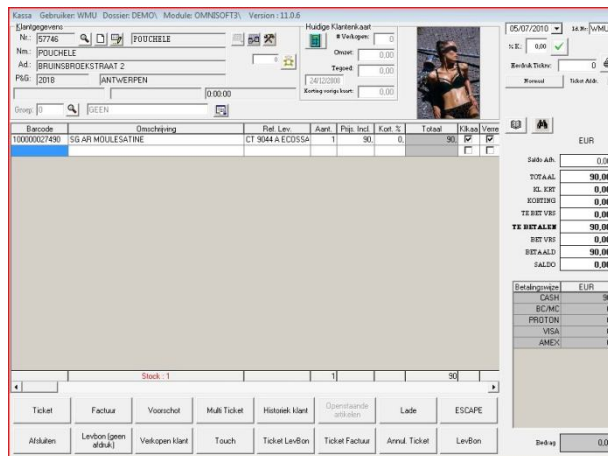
Kassa Gebruiker: WMU Dossier: DEMO\ Module: OMNISOFT3\ Version : 11.0.6

Klantgegevens
Nr.: 57746 POUCHELE
Nm.: POUCHELE
Ad.: BRUINSBROEKSTRAAT 2
P&G: 2018 ANTWERPEN
0.00.00
Groep: 0 GEEN

Huidige Klantenkaart
# Verkopen: 0
Omzet: 0.00
Tegoed: 0.00
24/12/2800
Korting vorige kaart: 0.00

05/07/2010
Id.Nr: WMU
N.K: 0,00
Eerdrok Ticket: 0
Normaal Ticket Afdr.

| Barcode | Omschrijving | Ref. Lev. | Aant. | Prijs. Incl. | Kort. % | Totaal | Klkaa | Vere |
|---|---|---|---|---|---|---|---|---|
| 100000027490 | SG AR MOULESATINE | CT 9044 A ECOSSA | 1 | 90. | 0. | 90. | ☑ | ☑ |

Stock : 1 | 1 | 90

EUR
Saldo Ath. 0.0
TOTAAL 90,00
KL. KRT 0,00
KORTING 0,00
TE BET VRS 0,00
TE BETALEN 90,00
BET VRS 0,00
BETAALD 90,00
SALDO 0,00

| Betalingswijze | EUR |
|---|---|
| CASH | 9 |
| BC/MC | |
| PROTON | |
| VISA | |
| AMEX | |

Ticket | Factuur | Voorschot | Multi Ticket | Historiek klant | Openstaande artikelen | Lade | ESCAPE
Afsluiten | Levbon (geen afdruk) | Verkopen klant | Touch | Ticket LevBon | Ticket Factuur | Annul. Ticket | LevBon

Bedrag 0.0